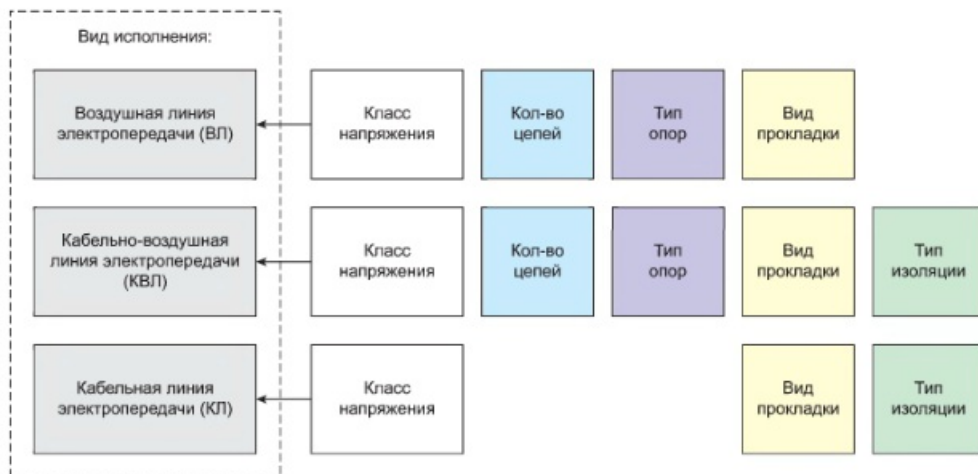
Вид исполнения:

Воздушная линия электропередачи (ВЛ)

Класс напряжения

Кол-во цепей

Тип опор

Вид прокладки

Кабельно-воздушная линия электропередачи (КВЛ)

Класс напряжения

Кол-во цепей

Тип опор

Вид прокладки

Тип изоляции

Кабельная линия электропередачи (КЛ)

Класс напряжения

Вид прокладки

Тип изоляции